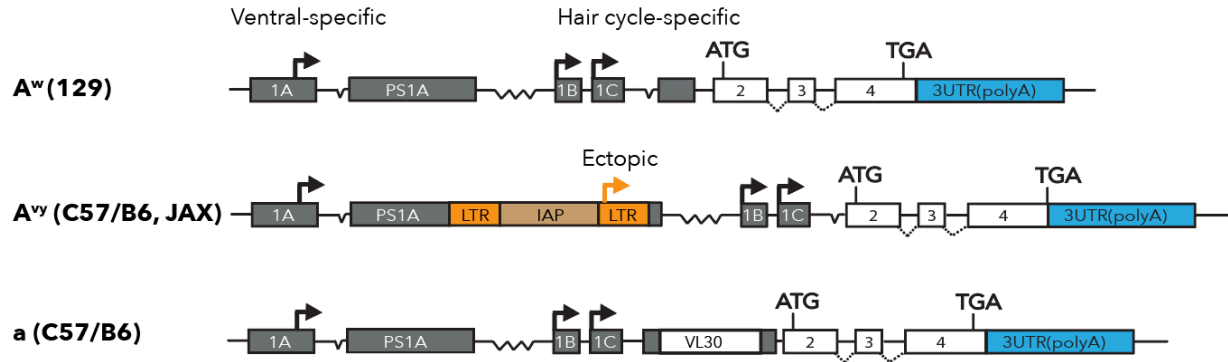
Ventral-specific

Hair cycle-specific

$A^w$ (129)

1A PS1A 1B 1C ATG 2 3 4 TGA 3UTR(polyA)

Ectopic

$A^{vy}$ (C57/B6, JAX)

1A PS1A LTR IAP LTR 1B 1C ATG 2 3 4 TGA 3UTR(polyA)

a (C57/B6)

1A PS1A 1B 1C VL30 ATG 2 3 4 TGA 3UTR(polyA)